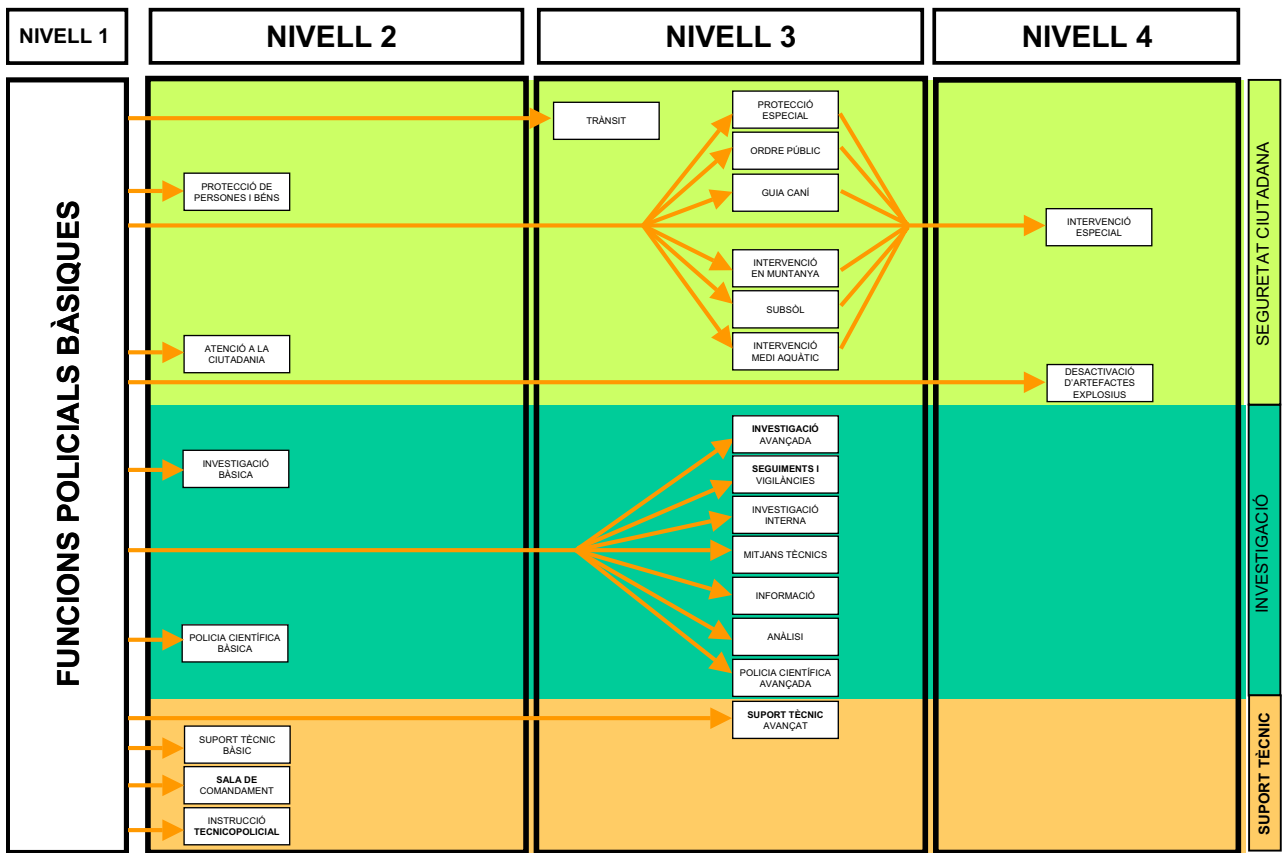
NIVELL 1

NIVELL 2

NIVELL 3

NIVELL 4

FUNCIONS POLICIALS BÀSIQUES

TRÀNSIT

PROTECCIÓ ESPECIAL

ORDRE PÚBLIC

GUIA CANÍ

PROTECCIÓ DE PERSONES I BÉNS

INTERVENCIÓ ESPECIAL

INTERVENCIÓ EN MUNTANYA

SUBSÒL

INTERVENCIÓ MEDI AQUÀTIC

ATENCIÓ A LA CIUTADANIA

DESACTIVACIÓ D'ARTEFACTES EXPLOSIUS

SEGURETAT CIUTADANA

INVESTIGACIÓ AVANÇADA

SEGUIMENTS I VIGILÀNCIES

INVESTIGACIÓ BÀSICA

INVESTIGACIÓ INTERNA

MITJANS TÈCNICS

INFORMACIÓ

ANÀLISI

POLICIA CIENTÍFICA BÀSICA

POLICIA CIENTÍFICA AVANÇADA

INVESTIGACIÓ

SUPORT TÈCNIC AVANÇAT

SUPORT TÈCNIC BÀSIC

SALA DE COMANDAMENT

INSTRUCCIÓ TECNICOPOLICIAL

SUPORT TÈCNIC